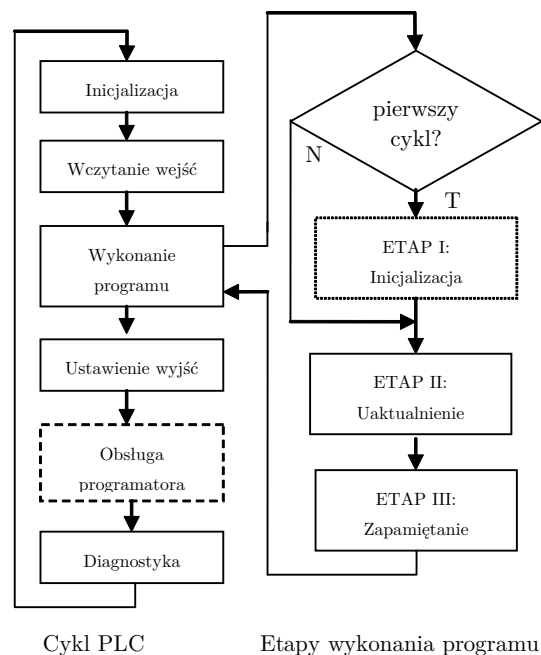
Inicjalizacja

Wczytanie wejść

Wykonanie programu

Ustawienie wyjść

Obsługa programatora

Diagnostyka

pierwszy cykl?

N

T

ETAP I: Inicjalizacja

ETAP II: Uaktualnienie

ETAP III: Zapamiętanie

Cykl PLC

Etapy wykonania programu